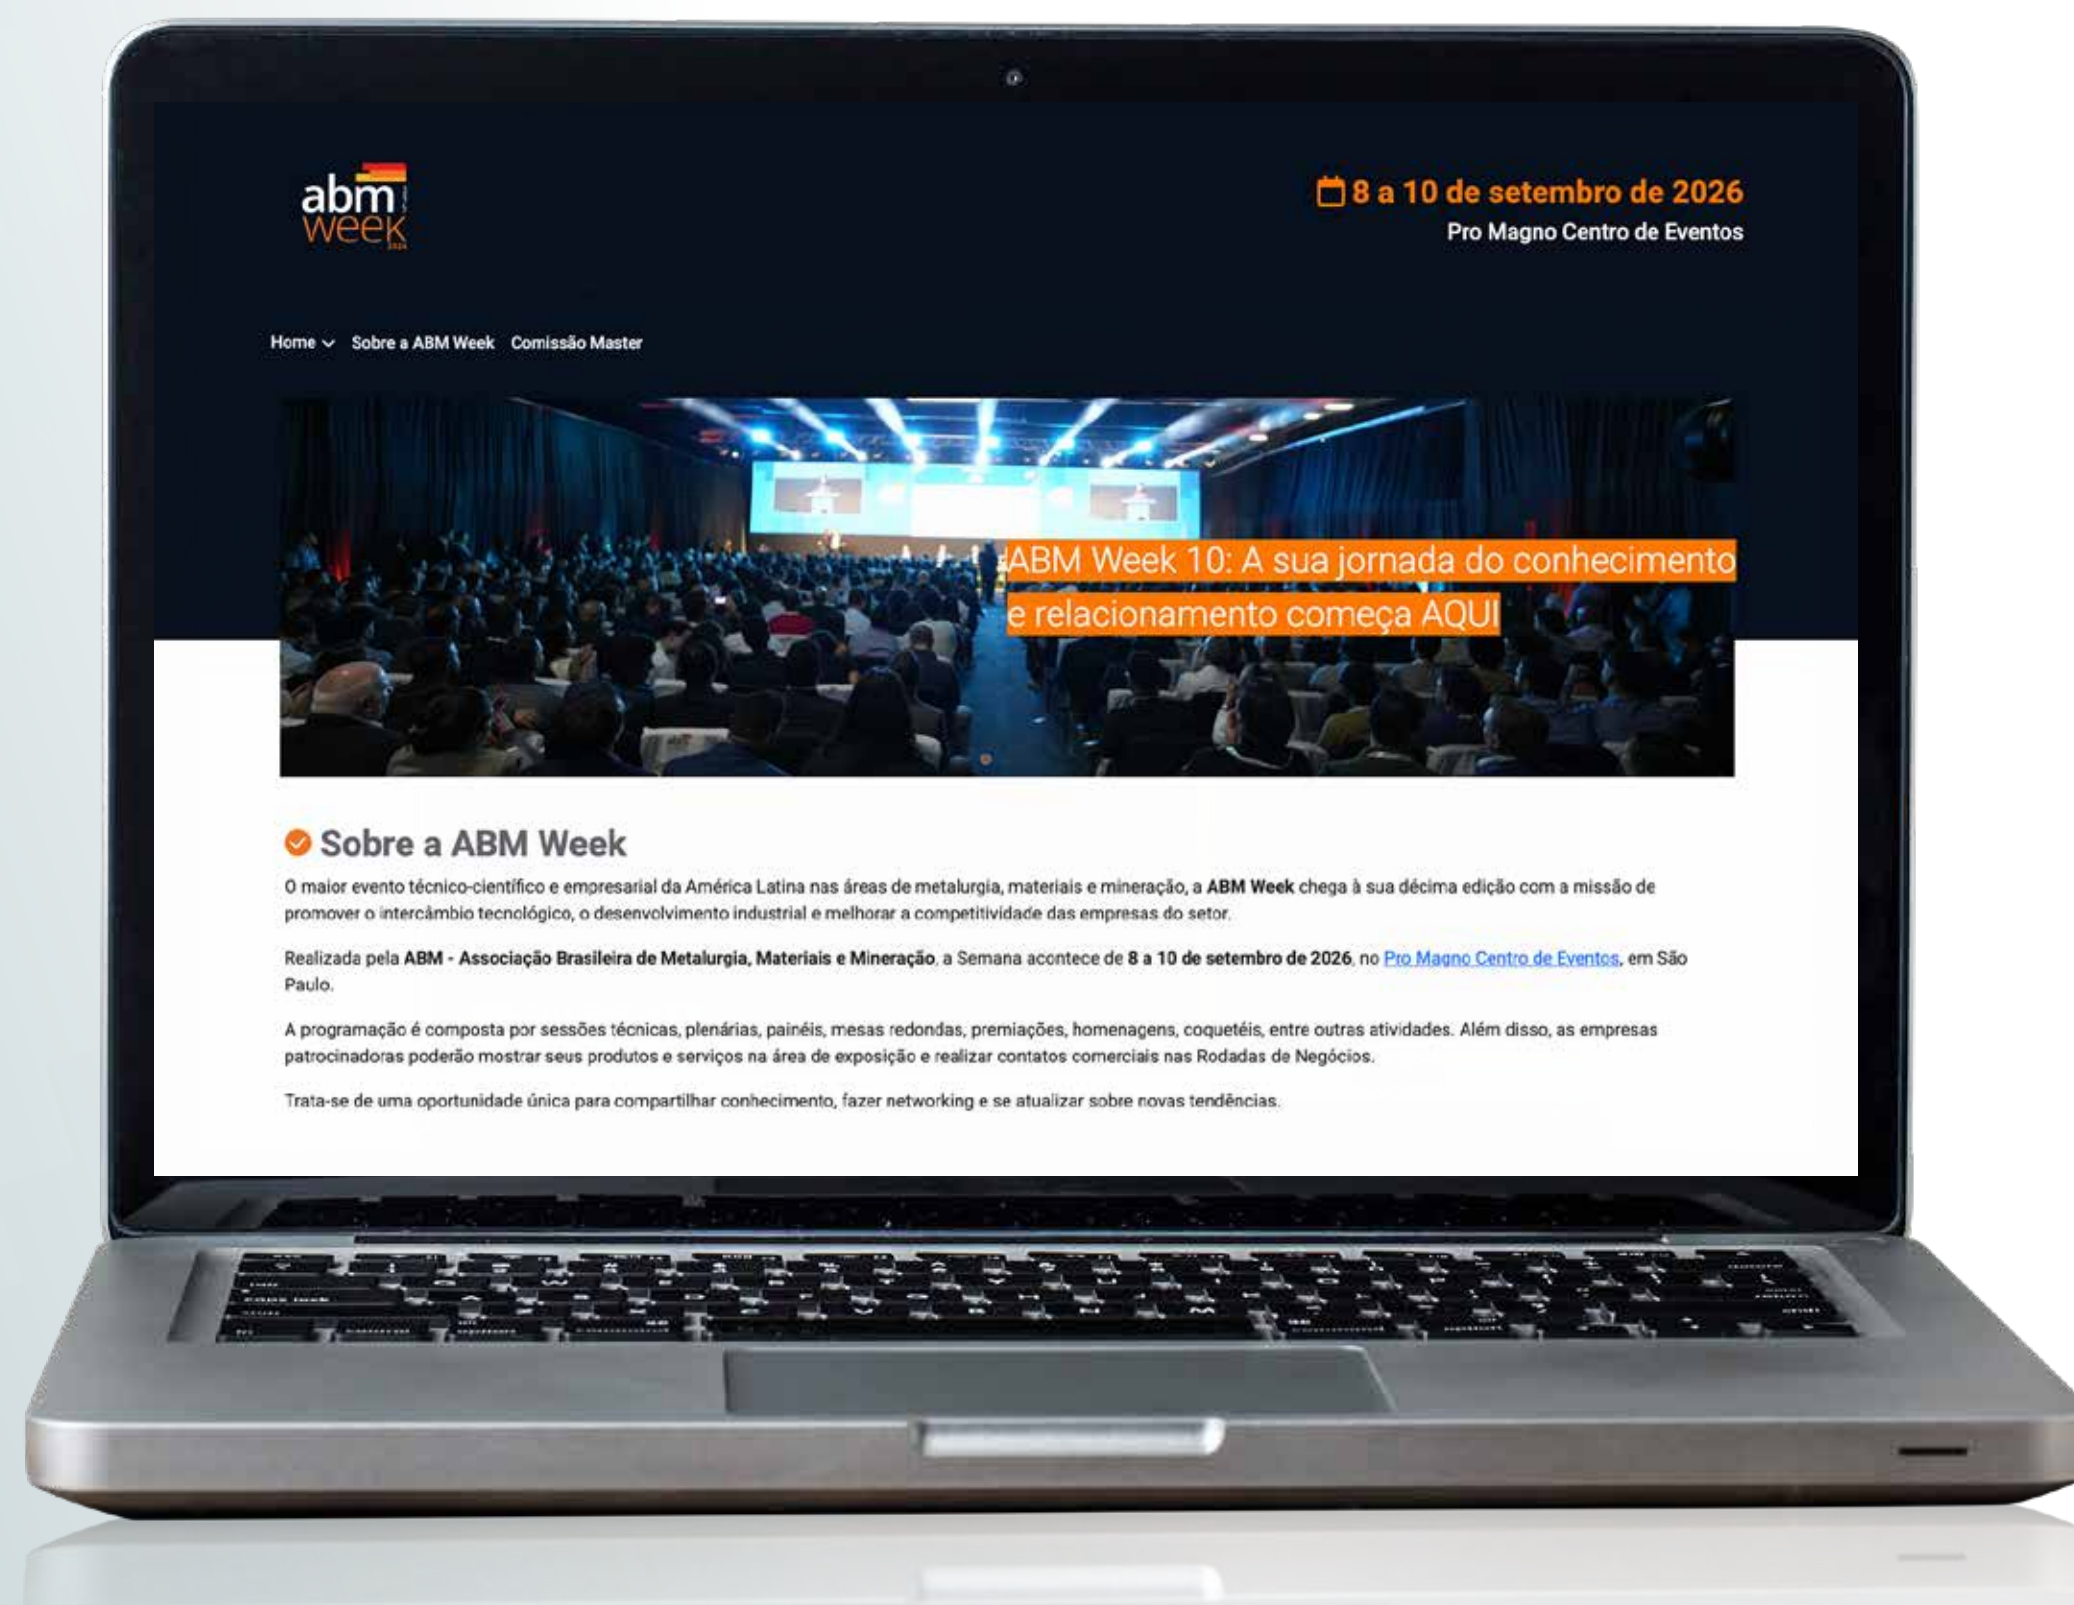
abm week

8 a 10 de setembro de 2026
Pro Magno Centro de Eventos

Home Sobre a ABM Week Comissão Master

ABM Week 10: A sua jornada do conhecimento e relacionamento começa AQUI

Sobre a ABM Week

O maior evento técnico-científico e empresarial da América Latina nas áreas de metalurgia, materiais e mineração, a ABM Week chega à sua décima edição com a missão de promover o intercâmbio tecnológico, o desenvolvimento industrial e melhorar a competitividade das empresas do setor.

Realizada pela ABM - Associação Brasileira de Metalurgia, Materiais e Mineração, a Semana acontece de 8 a 10 de setembro de 2026, no Pro Magno Centro de Eventos, em São Paulo.

A programação é composta por sessões técnicas, plenárias, painéis, mesas redondas, premiações, homenagens, coquetéis, entre outras atividades. Além disso, as empresas patrocinadoras poderão mostrar seus produtos e serviços na área de exposição e realizar contatos comerciais nas Rodadas de Negócios.

Trata-se de uma oportunidade única para compartilhar conhecimento, fazer networking e se atualizar sobre novas tendências.